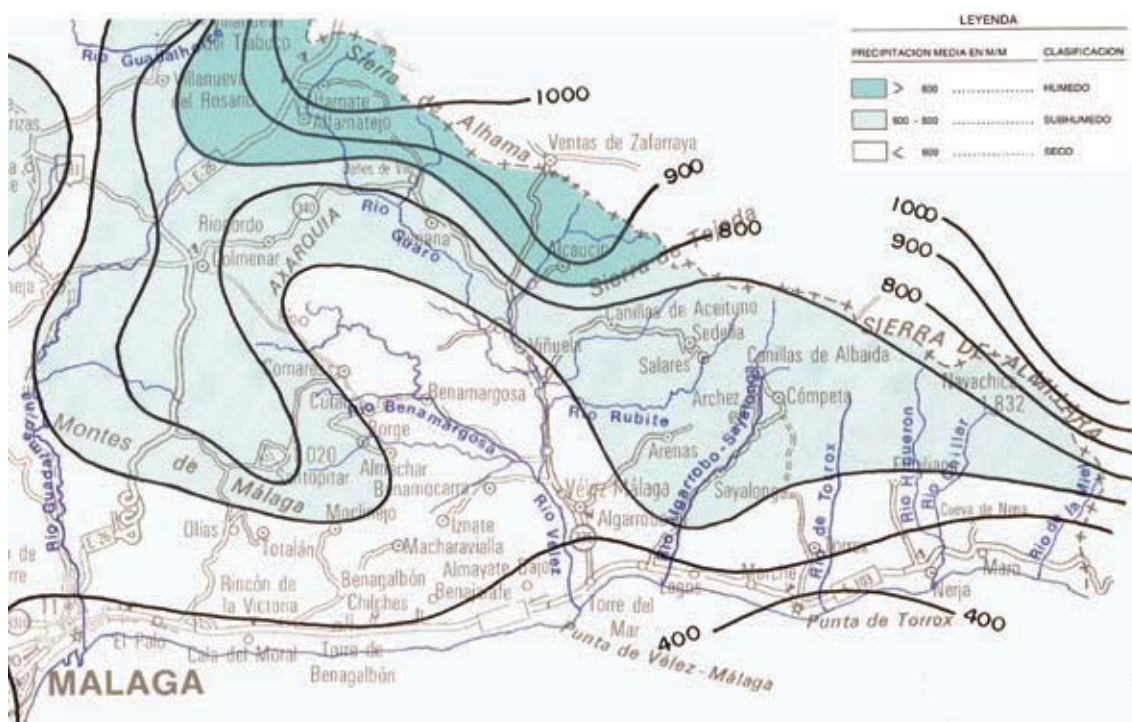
LEYENDA

PRECIPITACION MEDIA EN M/M CLASIFICACION

> 800 ............ HUMEDO

600 - 800 ............ SUBHUMEDO

< 600 ............ SECO

Río Guadalmedina
Villanueva del Rosario
Sierra de Alhama
Alfarnate
Alfarnatejo
Ventas de Zafarraya
1000
900
Riogordo
Colmenar
AXARQUIA
Río Guaro
Periana
Alcaucín
Sierra de Tejeda
800
1000
900
800
Canillas de Aceituno
Sedella
Salares
Canillas de Albaida
SIERRA DE ALMIJARA
Navachica 1.832
Viñuela
Cómpeta
Archez
Comares
Cútar
Río Benamargosa
Benamargosa
Río Rubite
Montes de Málaga
Borge
Almáchar
Benamocarra
Arenas
Río Algarrobo-Sayalonga
Sayalonga
Río de Torrox
Río Higuerón
Río Chillar
Frigiliana
Cueva de Nerja
Río de la Miel
Moclinejo
Vélez Málaga
Río Vélez
Algarrobo
Olías
Totalán
Iznate
Macharaviaya
Rincón de la Victoria
Benagalbón
Almayate Bajo
Benajarafe
Chilches
Lagos
Torrox
Nerja
Maro
Torre del Mar
400
Punta de Torrox
400
El Palo
Cala del Moral
Torre de Benagalbón
Punta de Vélez-Málaga
MALAGA
Río Guadalmedina